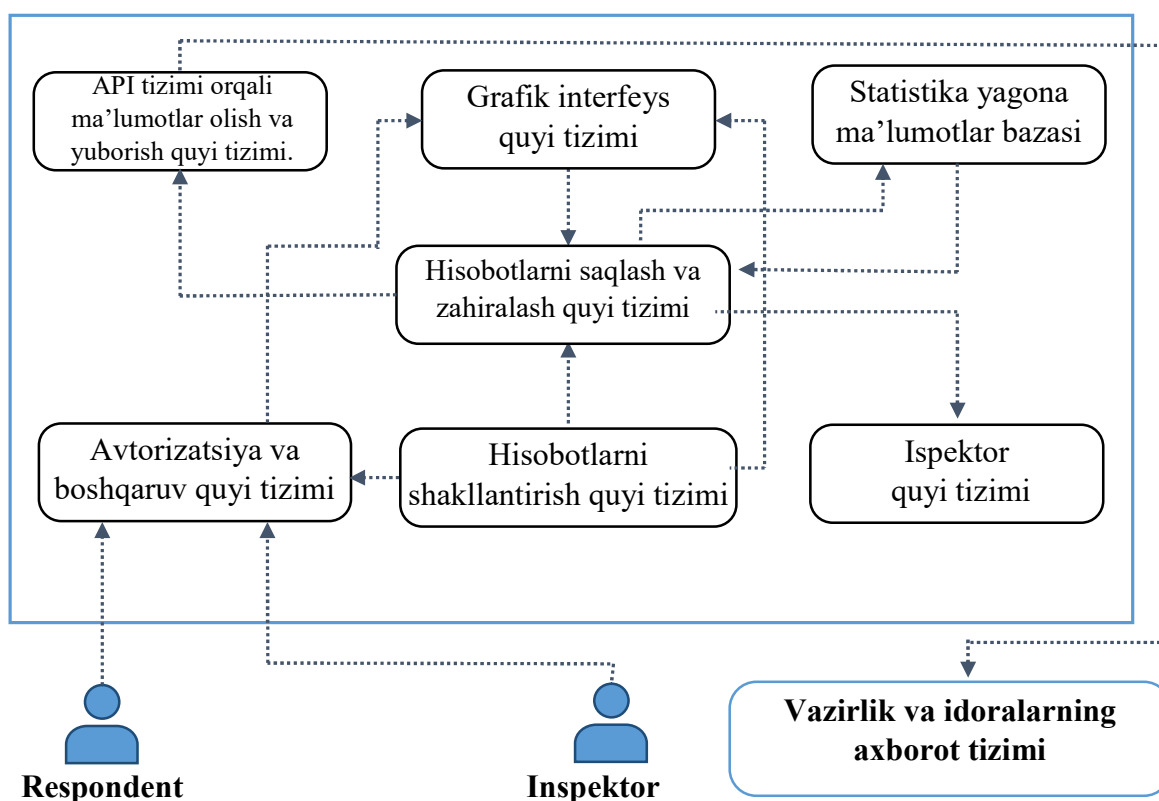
API tizimi orqali ma’lumotlar olish va yuborish quyi tizimi.

Grafik interfeys quyi tizimi

Statistika yagona ma’lumotlar bazasi

Hisobotlarni saqlash va zahiralash quyi tizimi

Avtorizatsiya va boshqaruv quyi tizimi

Hisobotlarni shakllantirish quyi tizimi

Ispektor quyi tizimi

Vazirlik va idoralarning axborot tizimi

Respondent

Inspektor